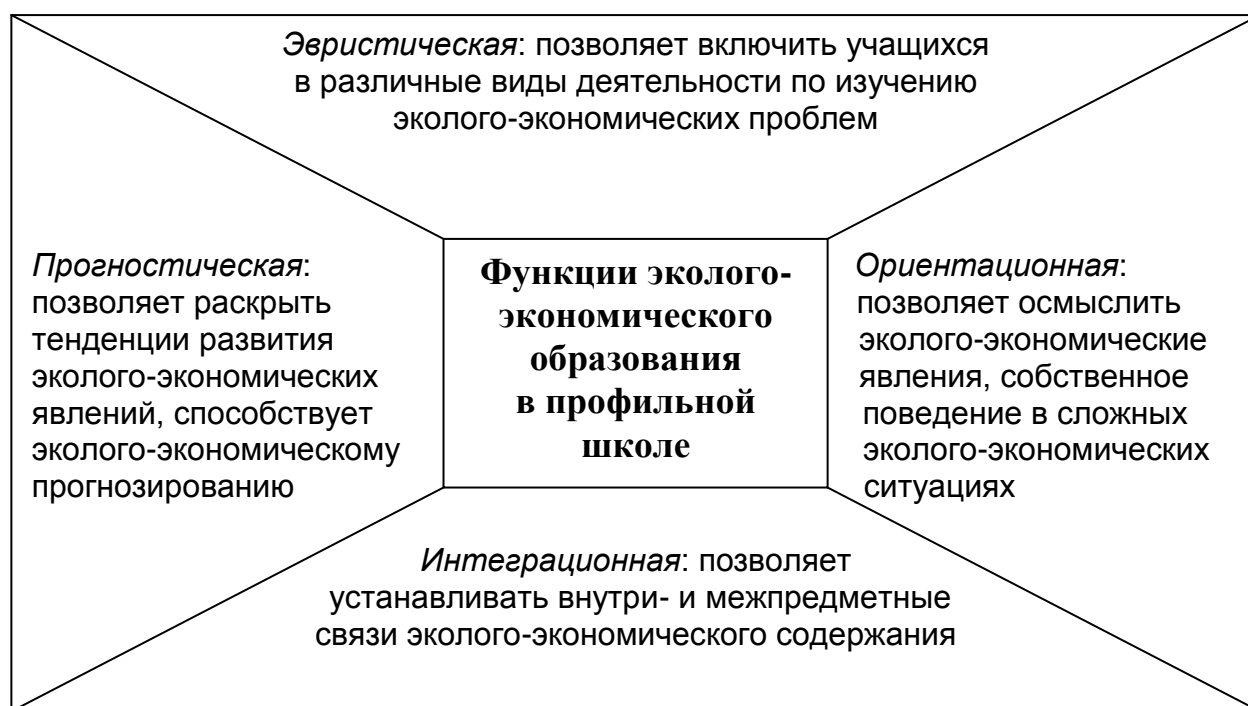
Эвристическая: позволяет включить учащихся в различные виды деятельности по изучению эколого-экономических проблем

Прогностическая: позволяет раскрыть тенденции развития эколого-экономических явлений, способствует эколого-экономическому прогнозированию

Функции эколого-экономического образования в профильной школе

Ориентационная: позволяет осмыслить эколого-экономические явления, собственное поведение в сложных эколого-экономических ситуациях

Интеграционная: позволяет устанавливать внутри- и межпредметные связи эколого-экономического содержания